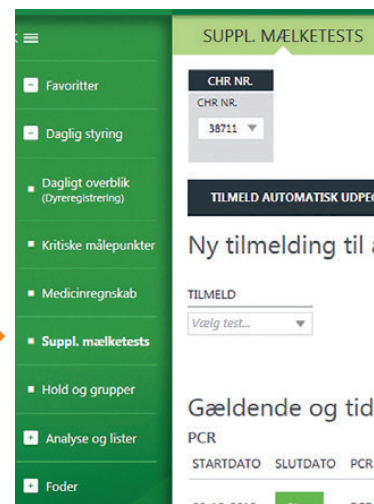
Favoritter

Daglig styring

Dagligt overblik (Dyreregistrering)

Kritiske målepunkter

Medicinregnskab

Suppl. mælketests

Hold og grupper

Analyse og lister

Foder

SUPPL. MÆLKETESTS

CHR NR.

CHR NR.

38711

TILMELD AUTOMATISK UDPE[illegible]

Ny tilmelding til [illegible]

TILMELD

Vælg test...

Gældende og tid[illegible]

PCR

STARTDATO SLUTDATO PCR